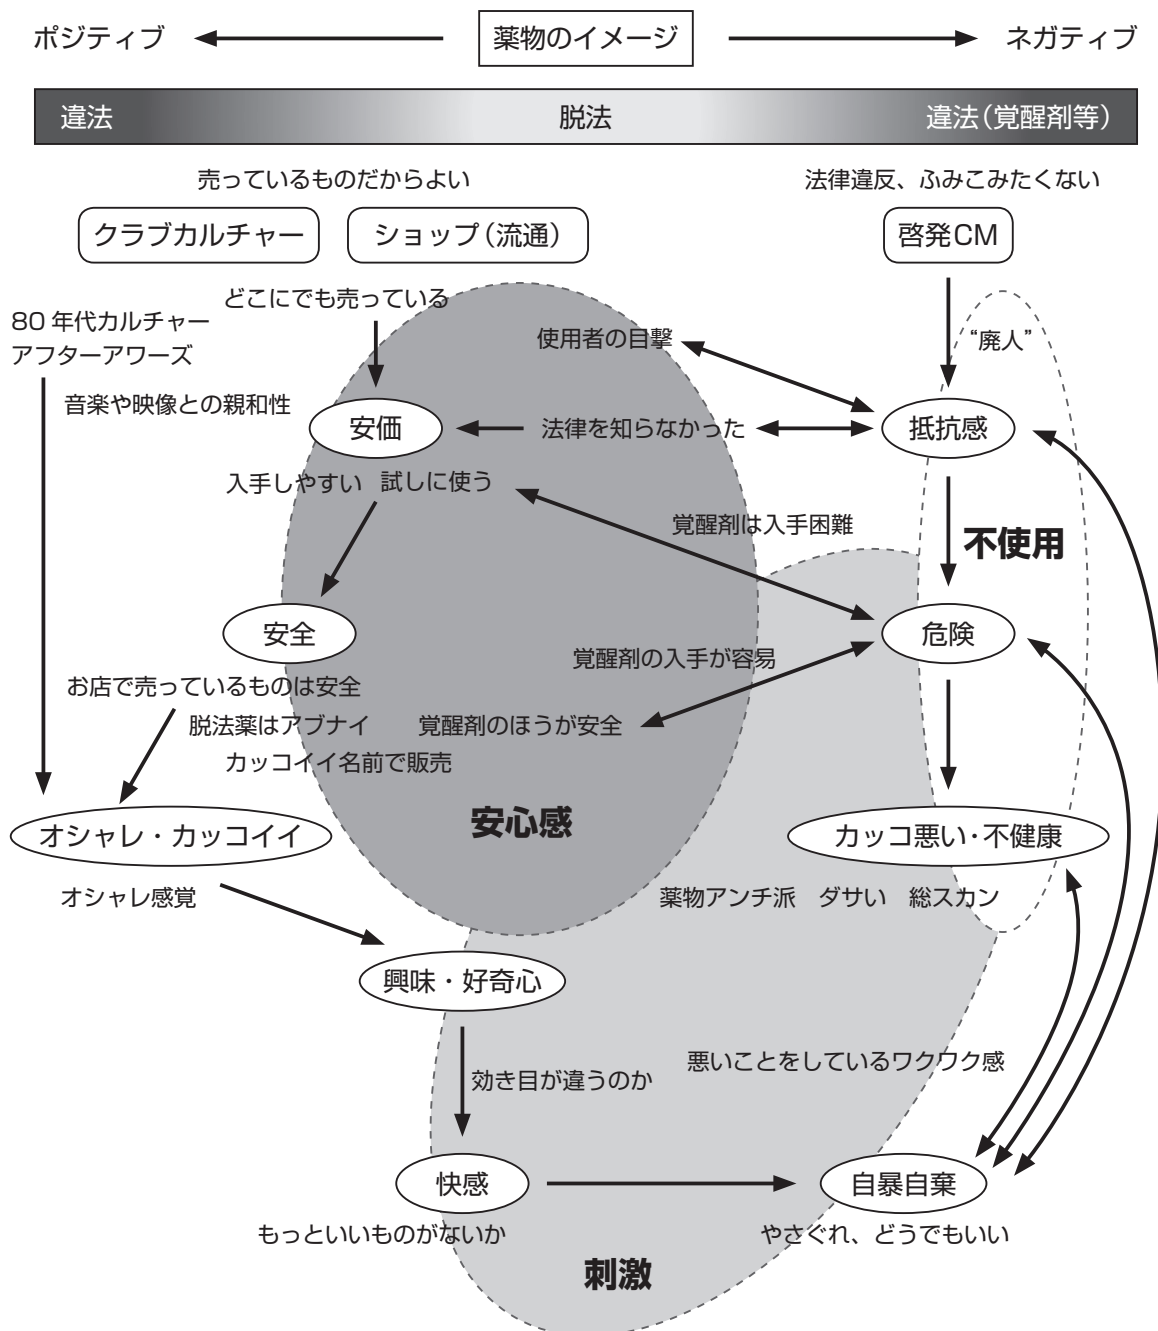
ポジティブ 薬物のイメージ ネガティブ

違法 脱法 違法（覚醒剤等）

売っているものだからよい

法律違反、ふみこみたくない

クラブカルチャー

ショップ（流通）

啓発CM

どこにでも売っている

80 年代カルチャー
アフターアワーズ

使用者の目撃

“廃人”

音楽や映像との親和性

安価

法律を知らなかった

抵抗感

入手しやすい 試しに使う

覚醒剤は入手困難

不使用

安全

危険

覚醒剤の入手が容易

お店で売っているものは安全

脱法薬はアブナイ

覚醒剤のほうが安全

カッコイイ名前で販売

オシャレ・カッコイイ

安心感

カッコ悪い・不健康

オシャレ感覚

薬物アンチ派 ダサい 総スカン

興味・好奇心

悪いことをしているワクワク感

効き目が違うのか

快感

自暴自棄

もっといいものがないか

やさぐれ、どうでもいい

刺激